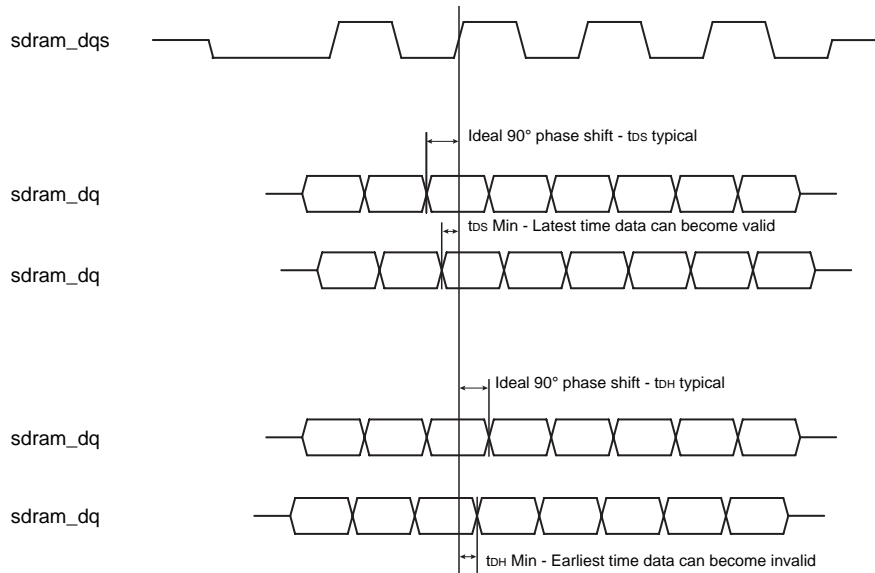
sdram_dqs

Ideal 90° phase shift - $t_{DS}$ typical

sdram_dq

$t_{DS}$ Min - Latest time data can become valid

sdram_dq

Ideal 90° phase shift - $t_{DH}$ typical

sdram_dq

sdram_dq

$t_{DH}$ Min - Earliest time data can become invalid